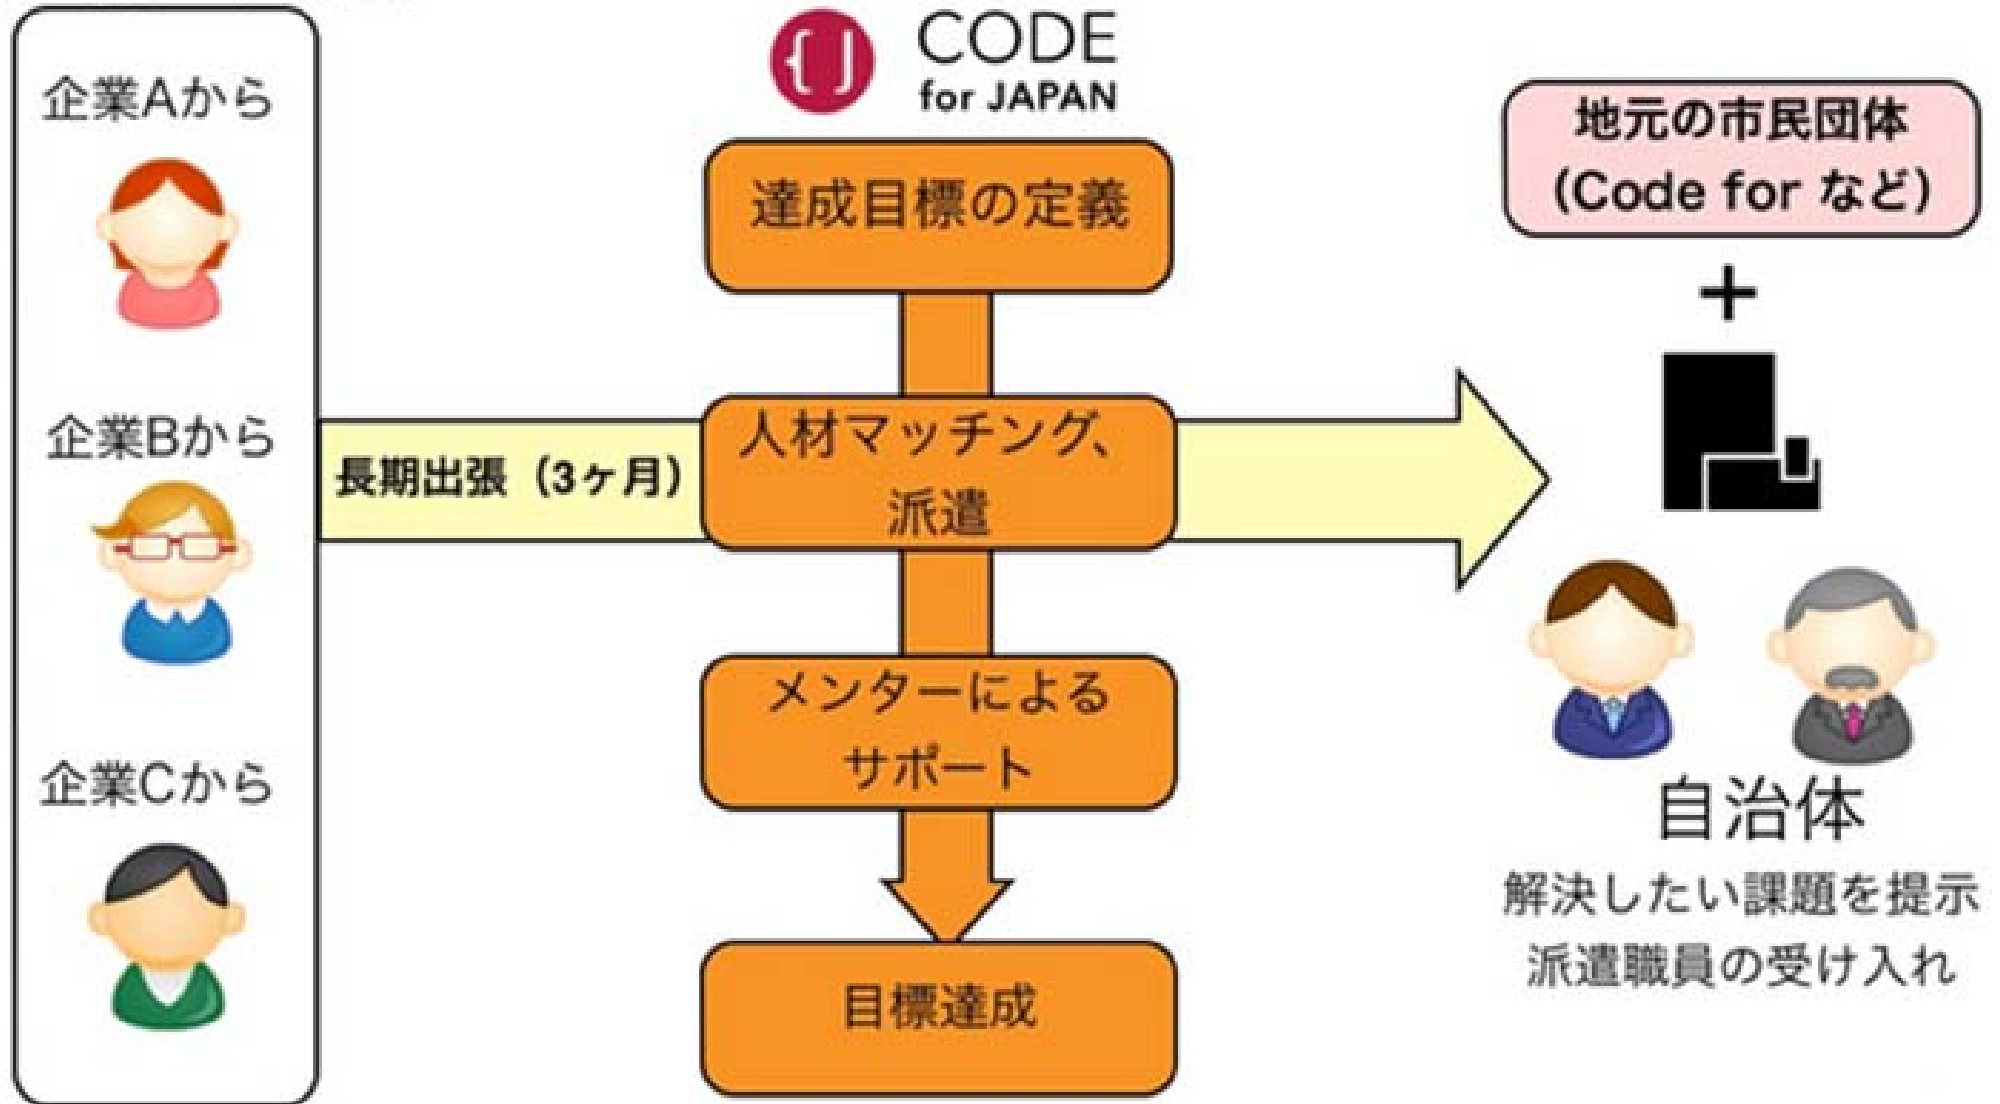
企業Aから

企業Bから

企業Cから

CODE for JAPAN

達成目標の定義

長期出張（3ヶ月）

人材マッチング、派遣

メンターによるサポート

目標達成

地元の市民団体（Code for など）

＋

自治体

解決したい課題を提示
派遣職員の受け入れ